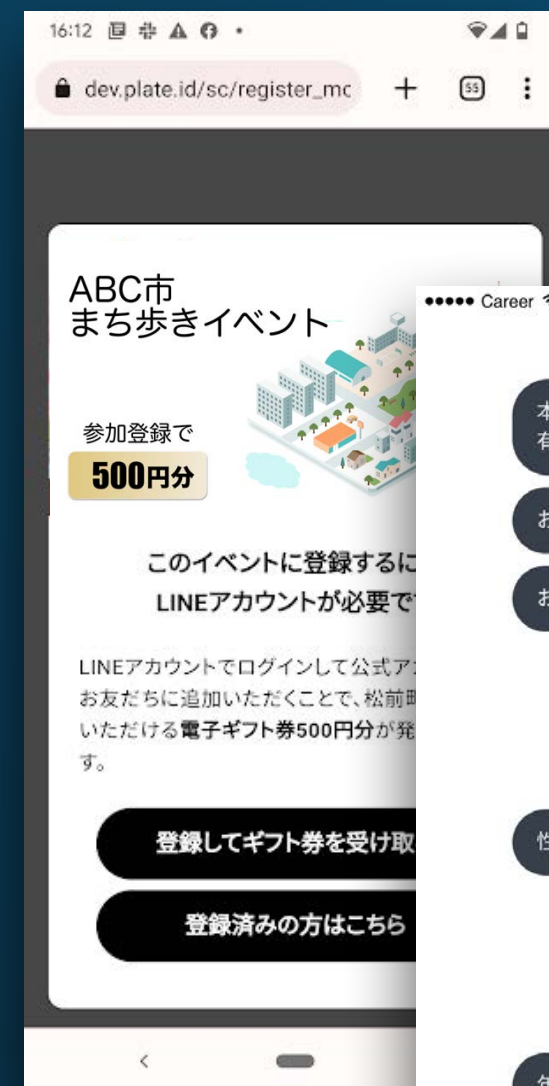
16:12

dev.plate.id/sc/register_mc

55

ABC市
まち歩きイベント

参加登録で
500円分

このイベントに登録するに
LINEアカウントが必要で

LINEアカウントでログインして公式ア
お友だちに追加いただくことで、松前町
いただける電子ギフト券500円分が発
す。

登録してギフト券を受け取

登録済みの方はこちら

●●●●● Career

本
有

お

お

性